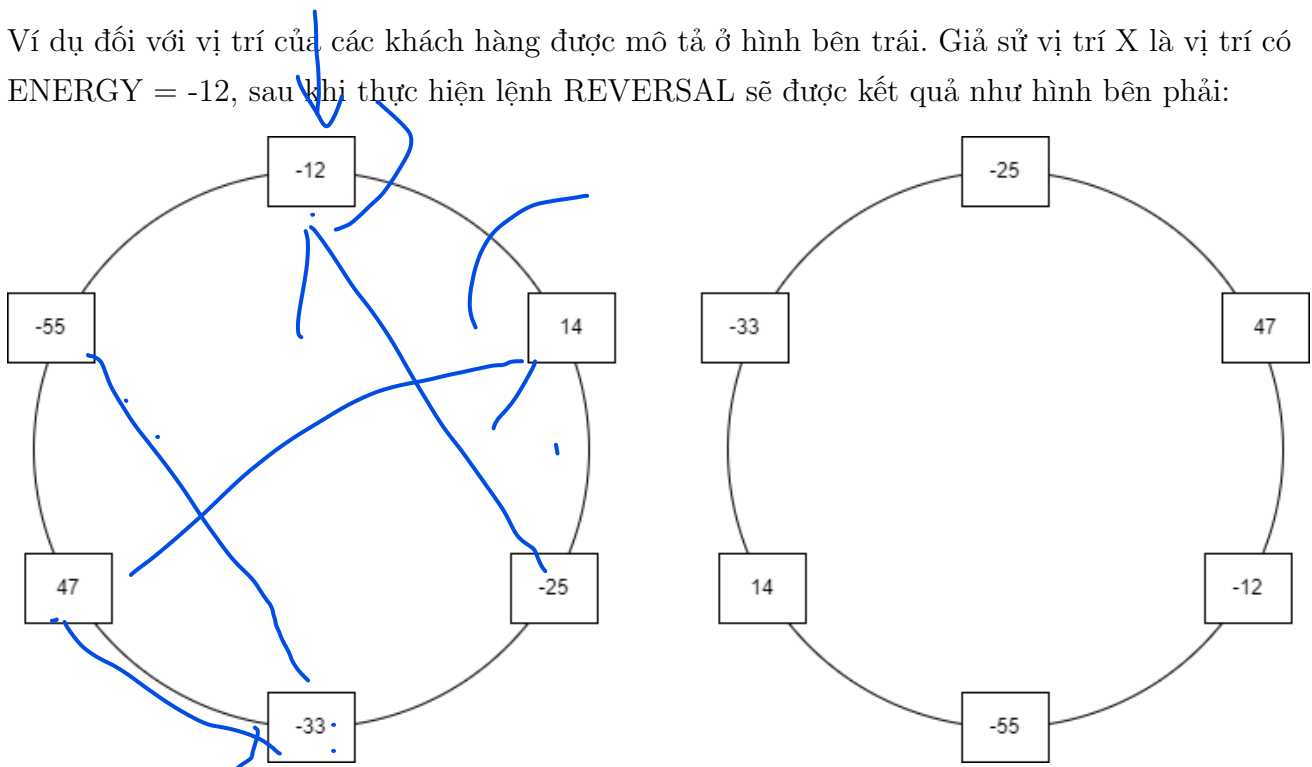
Ví dụ đối với vị trí của các khách hàng được mô tả ở hình bên trái. Giả sử vị trí X là vị trí có ENERGY = -12, sau khi thực hiện lệnh REVERSAL sẽ được kết quả như hình bên phải:

-12
-55
14
47
-25
-33

-25
-33
47
14
-12
-55